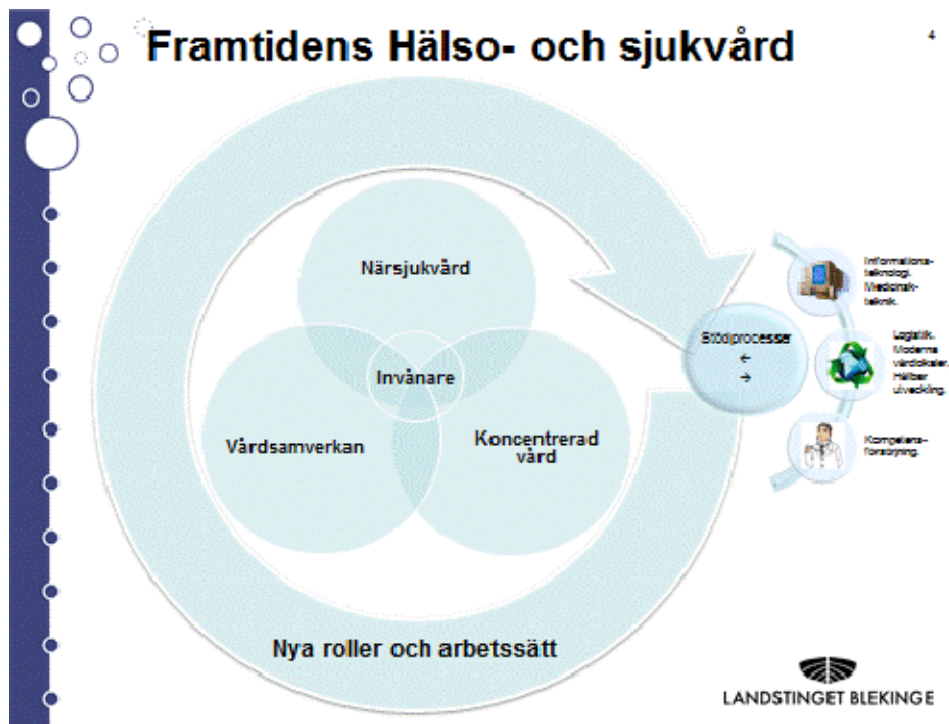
Framtidens Hälso- och sjukvård

4

Närsjukvård

Invånare

Vårdsamverkan

Koncentrerad vård

Stödprocesser
←
→

Informationsteknologi. Medicinteknik.

Logistik. Moderna vårdlokaler. Hållbar utveckling.

Kompetensförsörjning.

Nya roller och arbetssätt

LANDSTINGET BLEKINGE